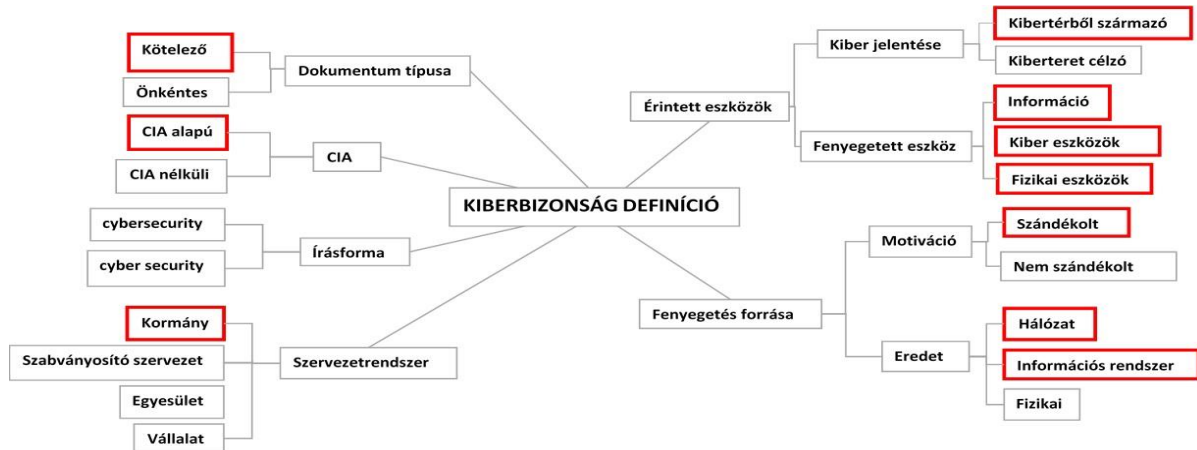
KIBERBIZONSÁG DEFINÍCIÓ

Dokumentum típusa
Kötelező
Önkéntes

CIA
CIA alapú
CIA nélküli

Írásforma
cybersecurity
cyber security

Szervezetrendszer
Kormány
Szabványosító szervezet
Egyesület
Vállalat

Érintett eszközök
Kiber jelentése
Kibertérből származó
Kiberteret célzó
Fenyegetett eszköz
Információ
Kiber eszközök
Fizikai eszközök

Fenyegetés forrása
Motiváció
Szándékolt
Nem szándékolt
Eredet
Hálózat
Információs rendszer
Fizikai